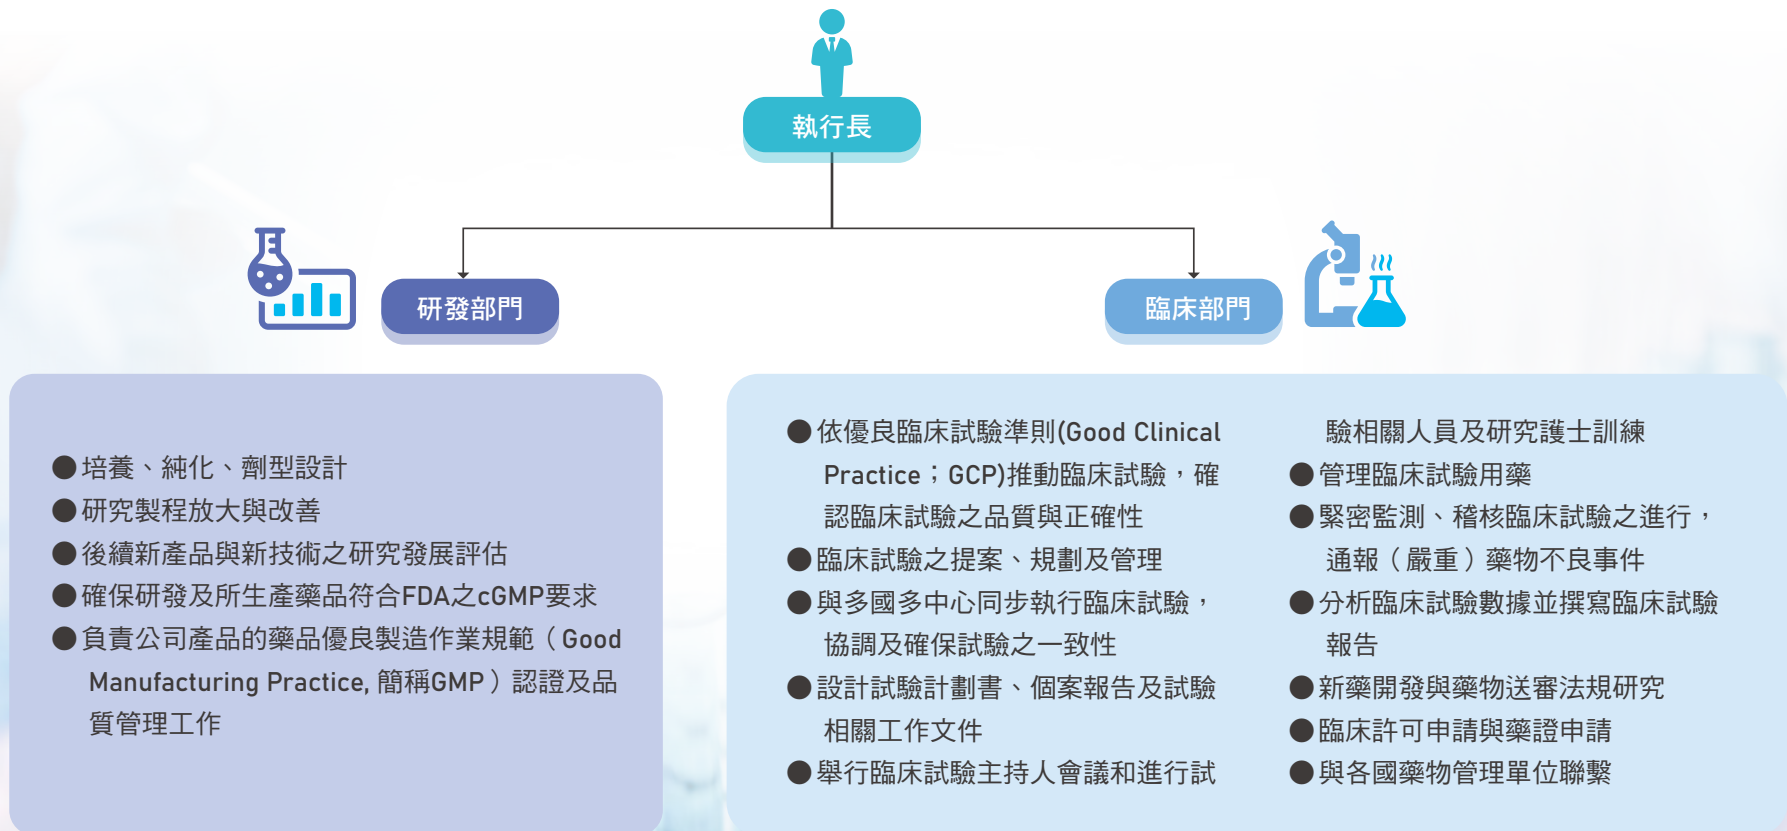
執行長

研發部門

臨床部門

●培養、純化、劑型設計
●研究製程放大與改善
●後續新產品與新技術之研究發展評估
●確保研發及所生產藥品符合FDA之cGMP要求
●負責公司產品的藥品優良製造作業規範（Good Manufacturing Practice, 簡稱GMP）認證及品質管理工作

●依優良臨床試驗準則(Good Clinical Practice；GCP)推動臨床試驗，確認臨床試驗之品質與正確性
●臨床試驗之提案、規劃及管理
●與多國多中心同步執行臨床試驗，協調及確保試驗之一致性
●設計試驗計劃書、個案報告及試驗相關工作文件
●舉行臨床試驗主持人會議和進行試驗相關人員及研究護士訓練
●管理臨床試驗用藥
●緊密監測、稽核臨床試驗之進行，通報（嚴重）藥物不良事件
●分析臨床試驗數據並撰寫臨床試驗報告
●新藥開發與藥物送審法規研究
●臨床許可申請與藥證申請
●與各國藥物管理單位聯繫